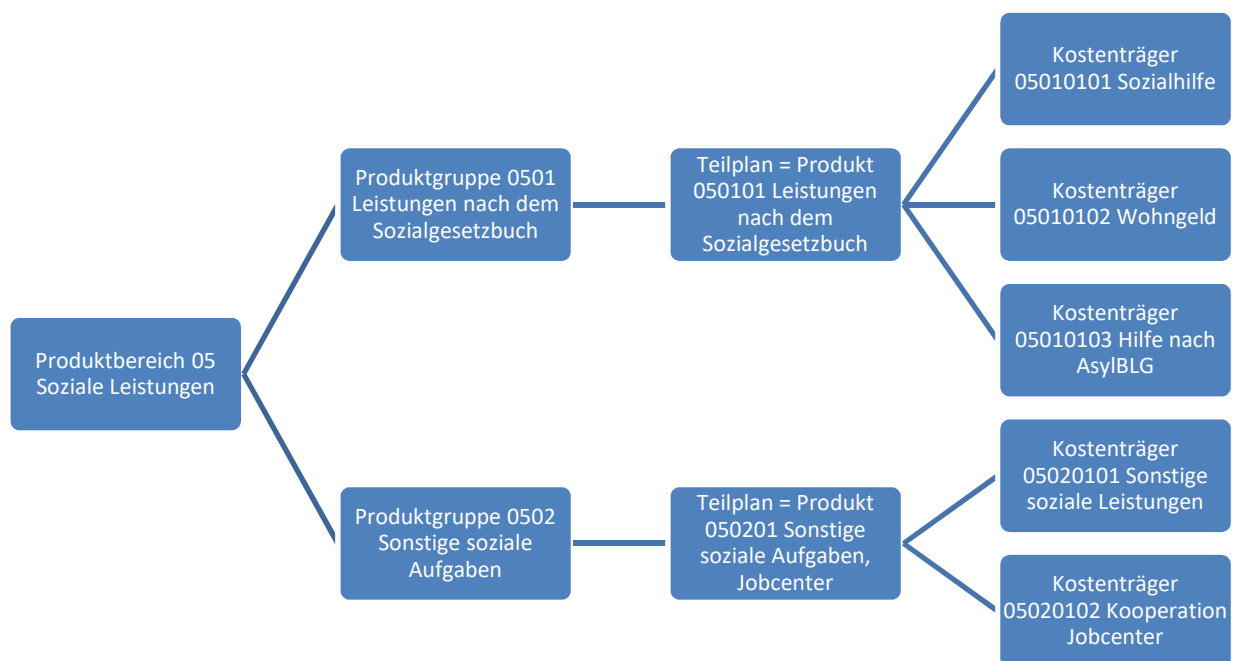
Produktbereich 05 Soziale Leistungen

Produktgruppe 0501 Leistungen nach dem Sozialgesetzbuch

Teilplan = Produkt 050101 Leistungen nach dem Sozialgesetzbuch

Kostenträger 05010101 Sozialhilfe

Kostenträger 05010102 Wohngeld

Kostenträger 05010103 Hilfe nach AsylBLG

Produktgruppe 0502 Sonstige soziale Aufgaben

Teilplan = Produkt 050201 Sonstige soziale Aufgaben, Jobcenter

Kostenträger 05020101 Sonstige soziale Leistungen

Kostenträger 05020102 Kooperation Jobcenter